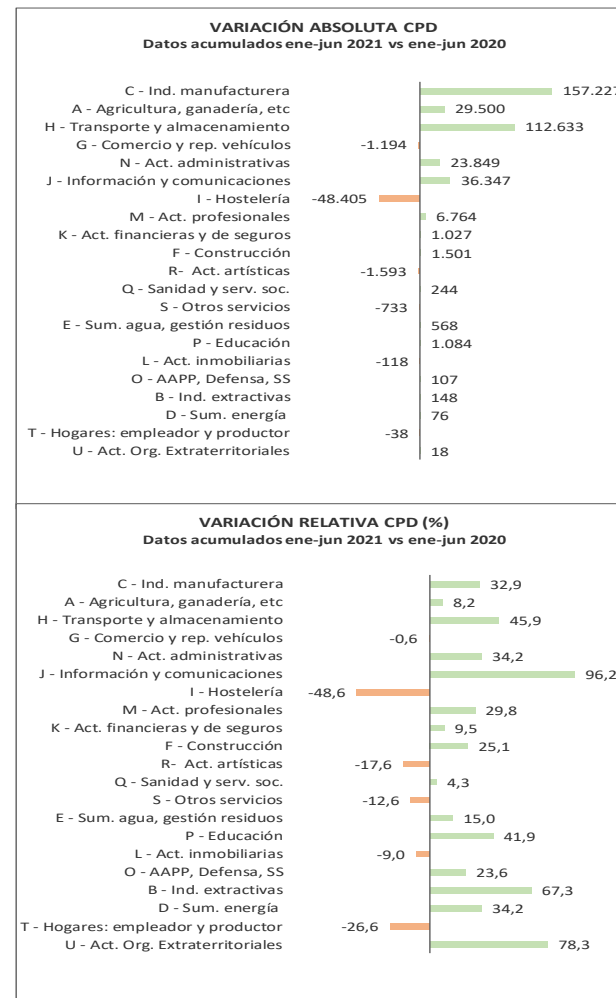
VARIACIÓN ABSOLUTA CPD
Datos acumulados ene-jun 2021 vs ene-jun 2020

C - Ind. manufacturera 157.22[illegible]
A - Agricultura, ganadería, etc 29.500
H - Transporte y almacenamiento 112.633
G - Comercio y rep. vehículos -1.194
N - Act. administrativas 23.849
J - Información y comunicaciones 36.347
I - Hostelería -48.405
M - Act. profesionales 6.764
K - Act. financieras y de seguros 1.027
F - Construcción 1.501
R- Act. artísticas -1.593
Q - Sanidad y serv. soc. 244
S - Otros servicios -733
E - Sum. agua, gestión residuos 568
P - Educación 1.084
L - Act. inmobiliarias -118
O - AAPP, Defensa, SS 107
B - Ind. extractivas 148
D - Sum. energía 76
T - Hogares: empleador y productor -38
U - Act. Org. Extraterritoriales 18

VARIACIÓN RELATIVA CPD (%)
Datos acumulados ene-jun 2021 vs ene-jun 2020

C - Ind. manufacturera 32,9
A - Agricultura, ganadería, etc 8,2
H - Transporte y almacenamiento 45,9
G - Comercio y rep. vehículos -0,6
N - Act. administrativas 34,2
J - Información y comunicaciones 96,2
I - Hostelería -48,6
M - Act. profesionales 29,8
K - Act. financieras y de seguros 9,5
F - Construcción 25,1
R- Act. artísticas -17,6
Q - Sanidad y serv. soc. 4,3
S - Otros servicios -12,6
E - Sum. agua, gestión residuos 15,0
P - Educación 41,9
L - Act. inmobiliarias -9,0
O - AAPP, Defensa, SS 23,6
B - Ind. extractivas 67,3
D - Sum. energía 34,2
T - Hogares: empleador y productor -26,6
U - Act. Org. Extraterritoriales 78,3